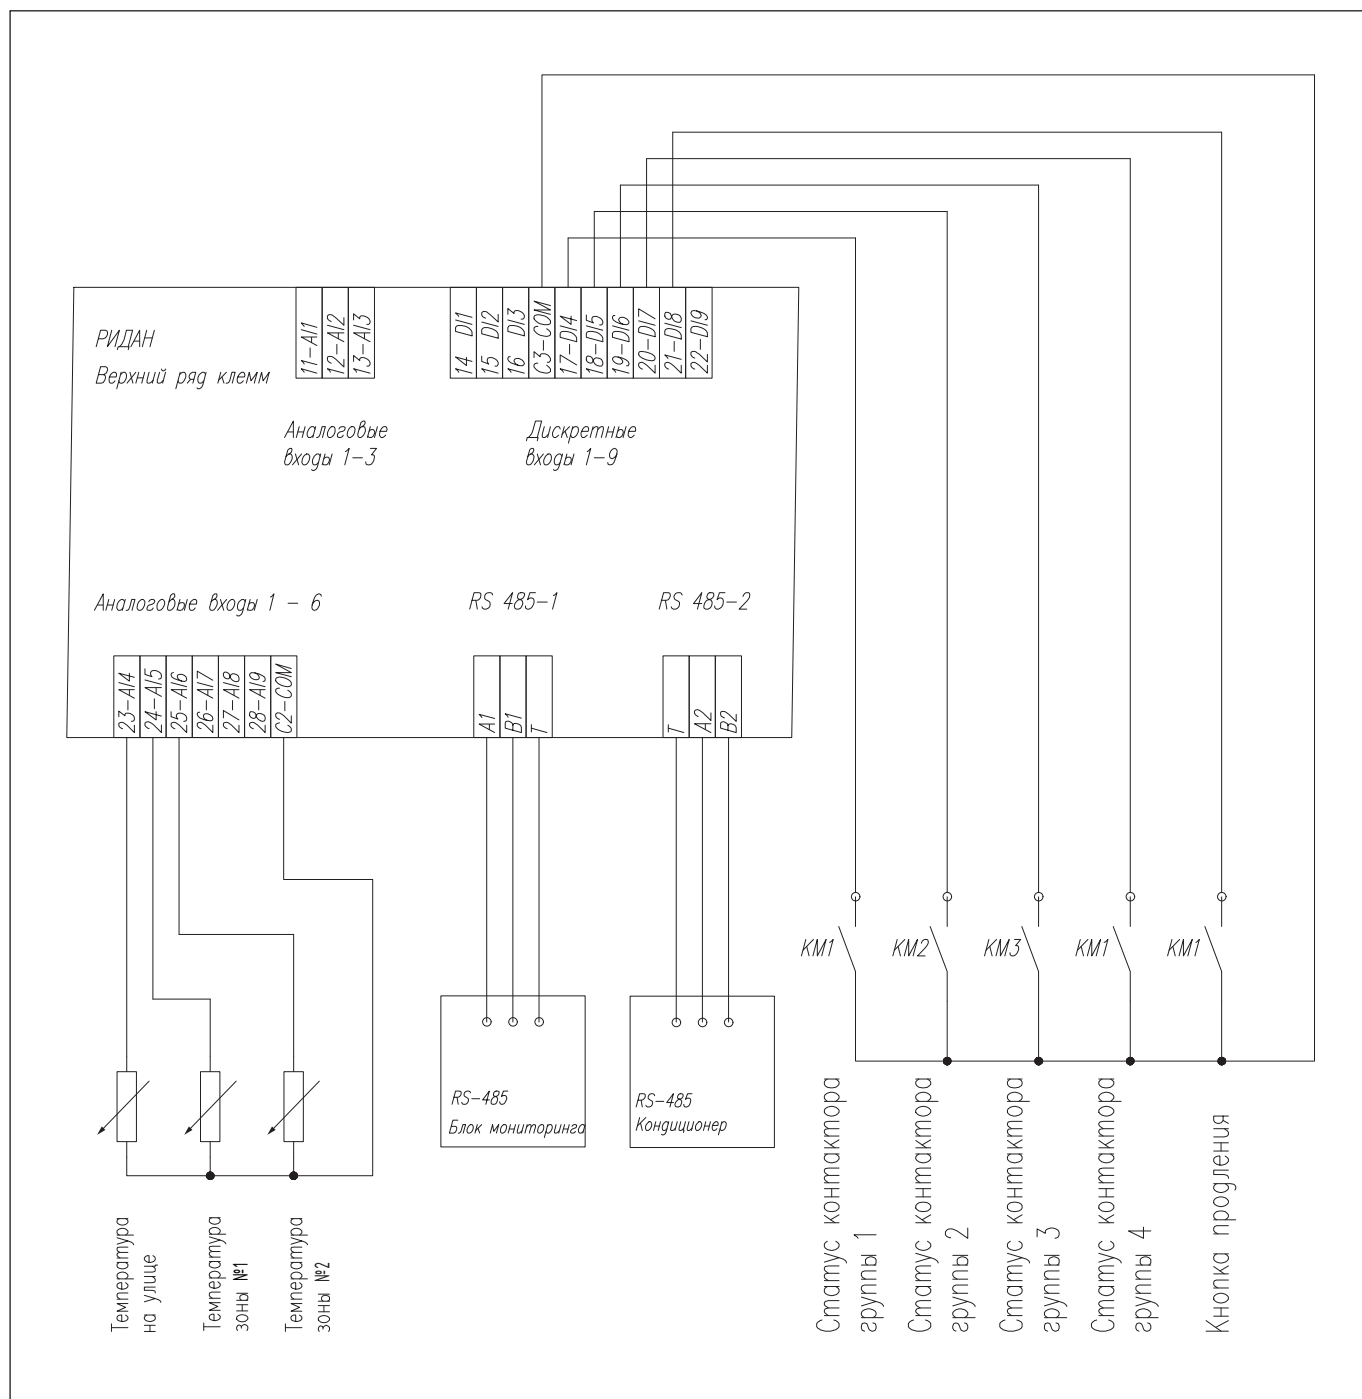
РИДАН
Верхний ряд клемм

11-AI1
12-AI2
13-AI3

14 DI1
15 DI2
16 DI3
C3-COM
17-DI4
18-DI5
19-DI6
20-DI7
21-DI8
22-DI9

Аналоговые входы 1-3

Дискретные входы 1-9

Аналоговые входы 1 - 6

RS 485-1

RS 485-2

23-AI4
24-AI5
25-AI6
26-AI7
27-AI8
28-AI9
C2-COM

A1
B1
T

T
A2
B2

KM1
KM2
KM3
KM1
KM1

RS-485
Блок мониторинга

RS-485
Кондиционер

Температура на улице

Температура зоны №1

Температура зоны №2

Статус контактора группы 1

Статус контактора группы 2

Статус контактора группы 3

Статус контактора группы 4

Кнопка продления